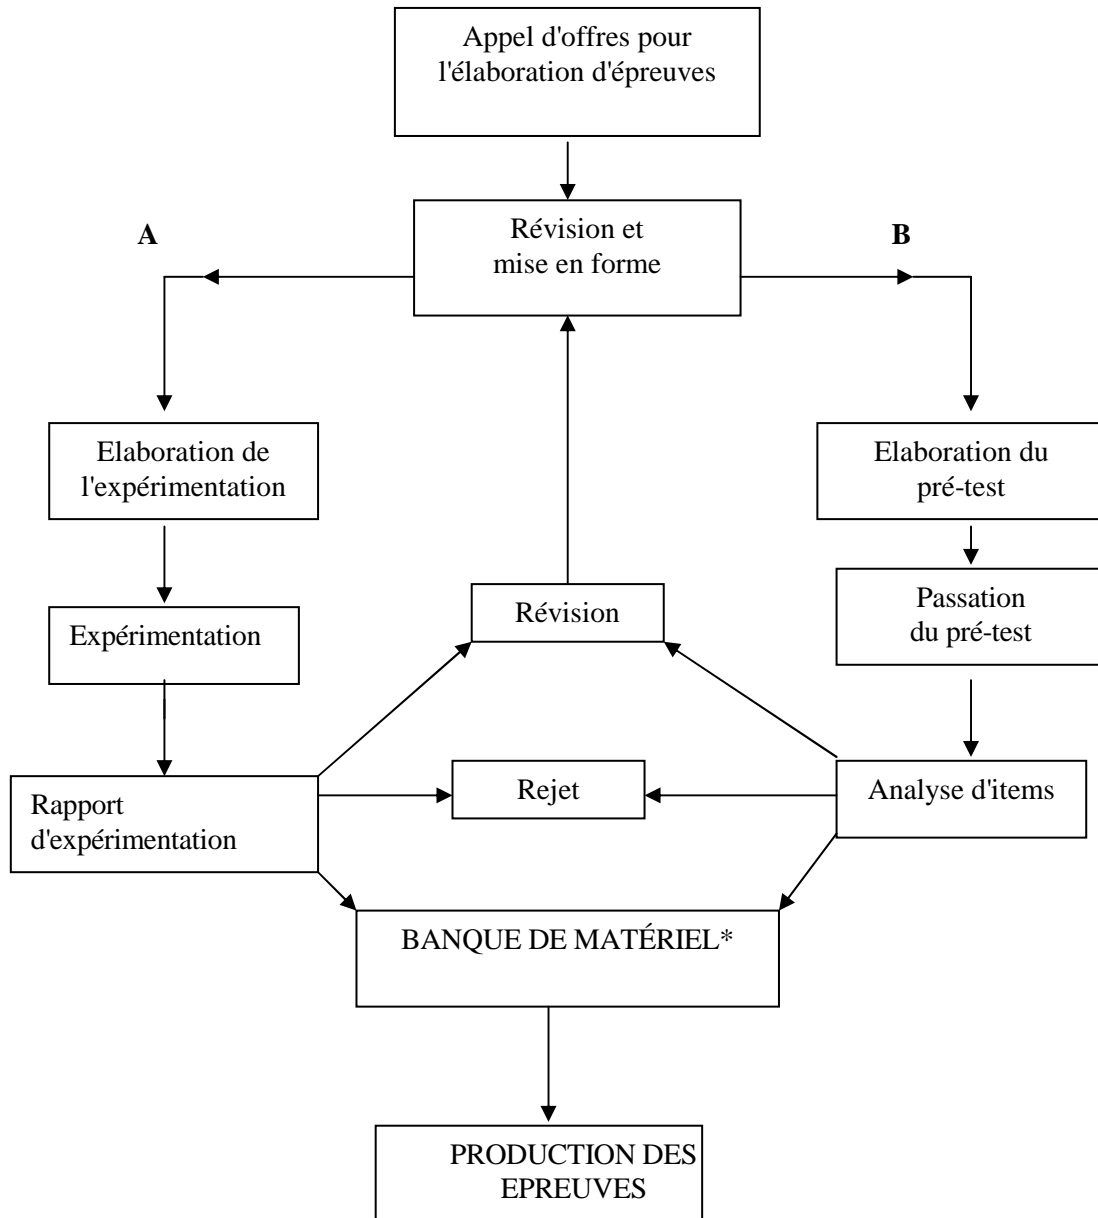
Appel d'offres pour l'élaboration d'épreuves

A

Révision et mise en forme

B

Elaboration de l'expérimentation

Elaboration du pré-test

Passation du pré-test

Expérimentation

Révision

Rapport d'expérimentation

Rejet

Analyse d'items

BANQUE DE MATÉRIEL*

PRODUCTION DES EPREUVES